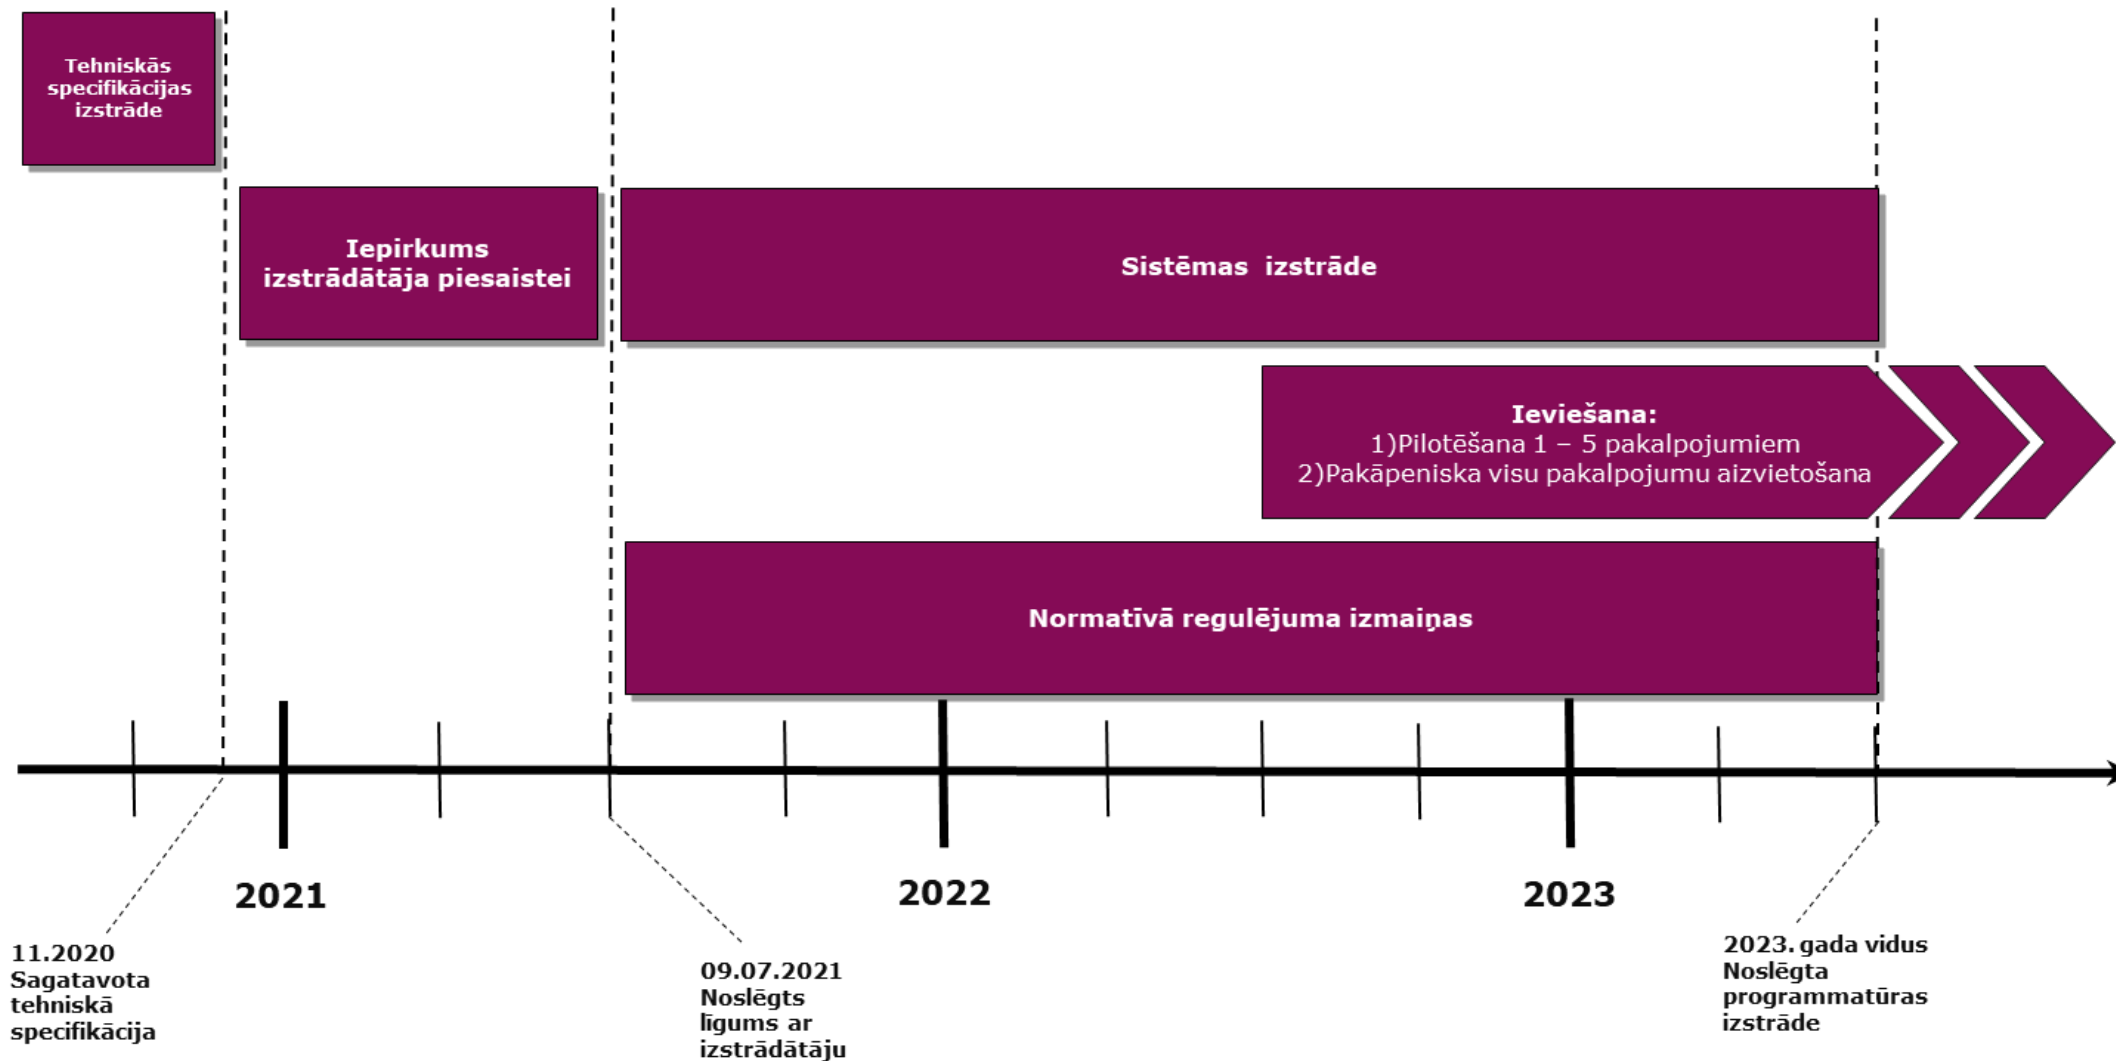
Tehniskās specifikācijas izstrāde

Iepirkums izstrādātāja piesaistei

Sistēmas izstrāde

Ieviešana:
1)Pilotēšana 1 – 5 pakalpojumiem
2)Pakāpeniska visu pakalpojumu aizvietošana

Normatīvā regulējuma izmaiņas

2021

2022

2023

11.2020
Sagatavota tehniskā specifikācija

09.07.2021
Noslēgts līgums ar izstrādātāju

2023. gada vidus
Noslēgta programmatūras izstrāde